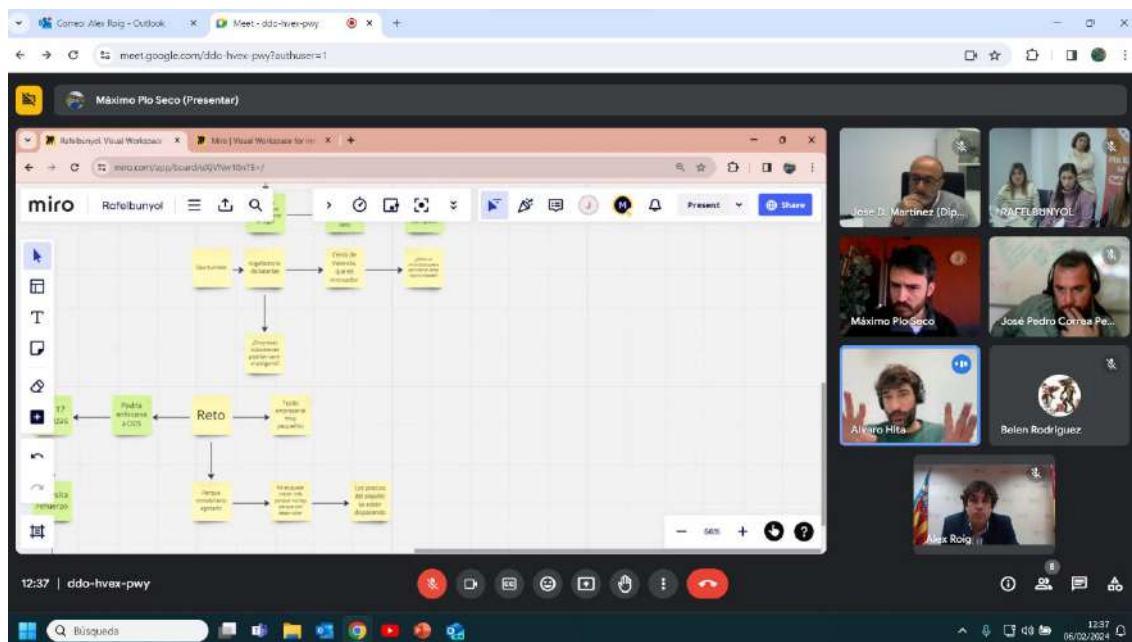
Correo: Alex Roig - Outlook
Meet - ddo-hvex-pwy
meet.google.com/ddo-hvex-pwy?authuser=1

Máximo Plo Seco (Presentar)

Rafelbunyol Visual Workspace
Miro | Visual Workspace for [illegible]
miro.com/app/board/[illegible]

miro Rafelbunyol
Present
Share

Oportunidad
Ingeniería de talentos
Venta de Valencia que es innovador
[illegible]
¿Empresas valencianas podrían venir a rafelbunyol?
Podría enfocarse a ODS
Reto
Tejido empresarial muy pequeño
Parque empresarial agotado
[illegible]
Los precios del polígono se están disparando
17
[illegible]
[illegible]
545

Jose D. Martinez (Dip...
RAFELBUNYOL
Máximo Plo Seco
Jose Pedro Correa Pe...
Alvaro Hita
Belen Rodriguez
Alex Roig

12:37 | ddo-hvex-pwy
8

Búsqueda
12:37
06/02/2024